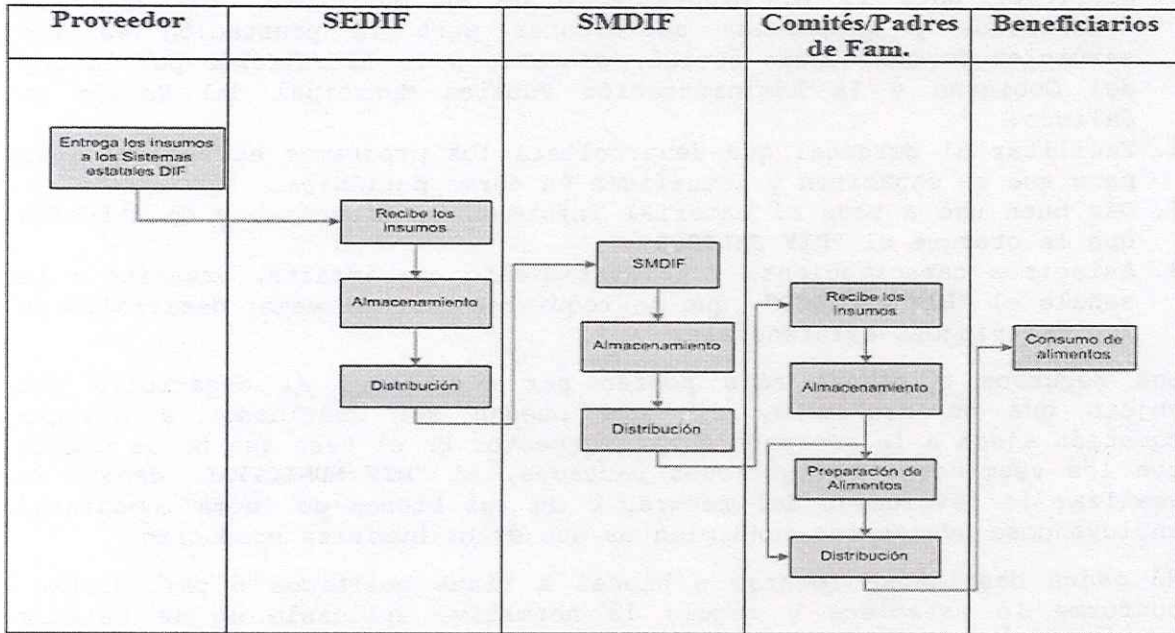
| Proveedor | SEDIF | SMDIF | Comités/Padres de Fam. | Beneficiarios |
|---|---|---|---|---|
| Entrega los insumos a los Sistemas estatales DIF | Recibe los insumos | SMDIF | Recibe los insumos | Consumo de alimentos |
| | Almacenamiento | Almacenamiento | Almacenamiento | |
| | Distribución | Distribución | Preparación de Alimentos | |
| | | | Distribución | |